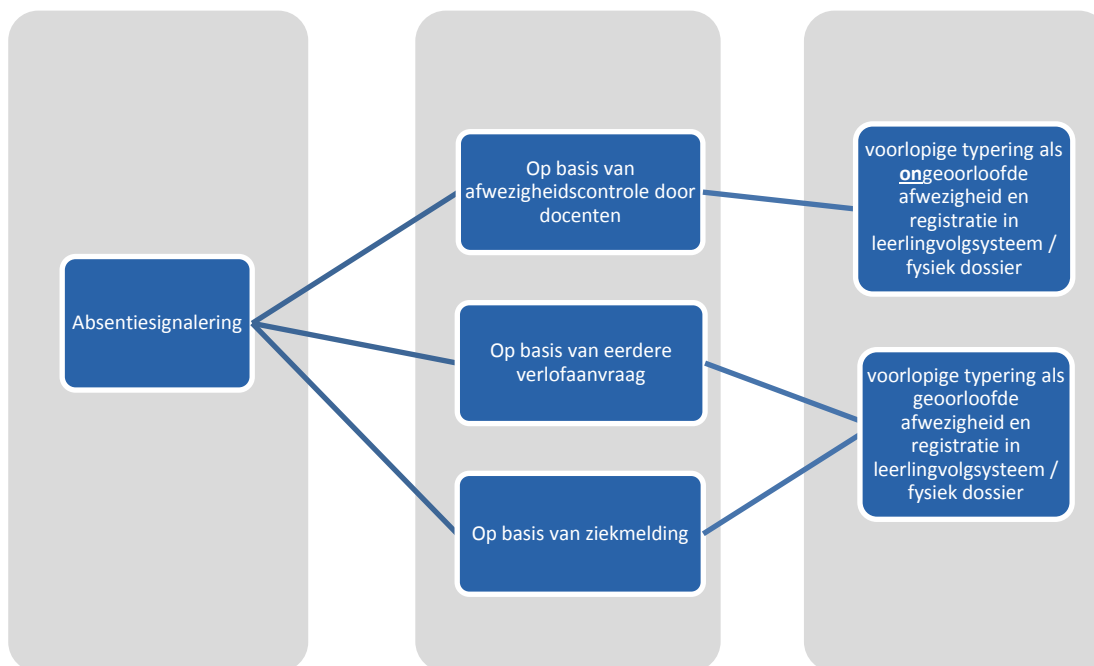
Absentiesignalering

Op basis van afwezigheidscontrole door docenten

Op basis van eerdere verlofaanvraag

Op basis van ziekmelding

voorlopige typering als ongeoorloofde afwezigheid en registratie in leerlingvolgsysteem / fysiek dossier

voorlopige typering als geoorloofde afwezigheid en registratie in leerlingvolgsysteem / fysiek dossier